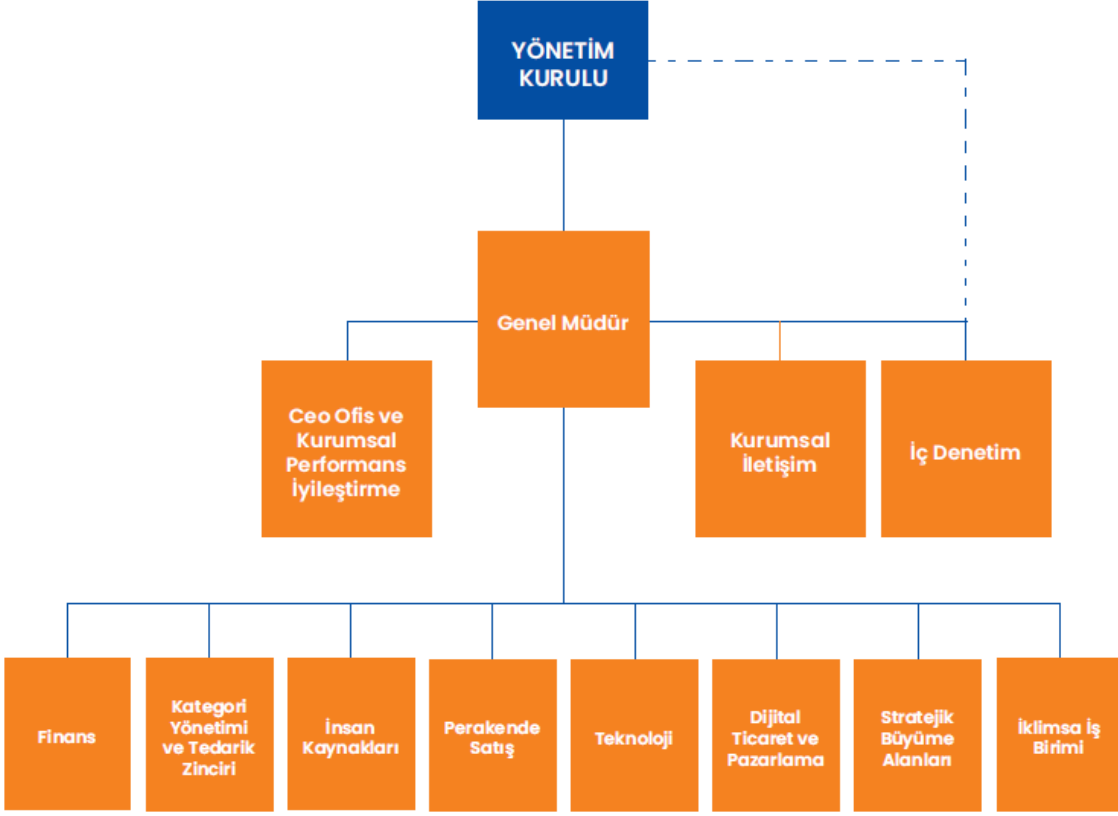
YÖNETİM KURULU

Genel Müdür

Ceo Ofis ve Kurumsal Performans İyileştirme

Kurumsal İletişim

İç Denetim

Finans

Kategori Yönetimi ve Tedarik Zinciri

İnsan Kaynakları

Perakende Satış

Teknoloji

Dijital Ticaret ve Pazarlama

Stratejik Büyüme Alanları

İklimsa İş Birimi